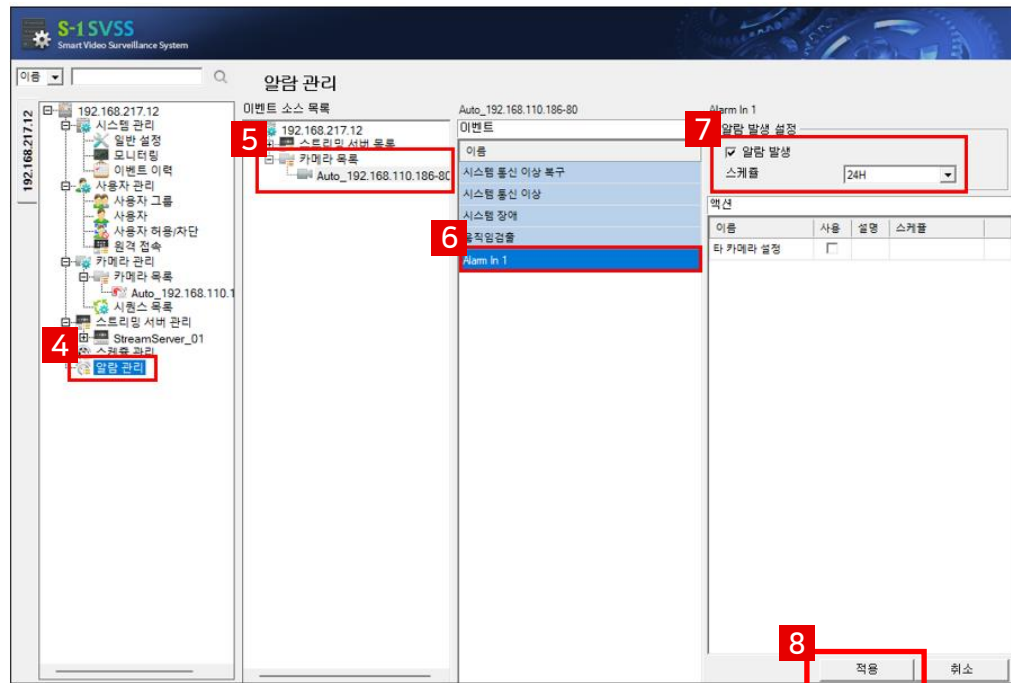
S-1 SVSS
Smart Video Surveillance System

이름

192.168.217.12

192.168.217.12
시스템 관리
일반 설정
모니터링
이벤트 이력
사용자 관리
사용자 그룹
사용자
사용자 허용/차단
원격 접속
카메라 관리
카메라 목록
Auto_192.168.110.1
시퀀스 목록
스트리밍 서버 관리
StreamServer_01
4
스케줄 관리
알람 관리

알람 관리

이벤트 소스 목록
5
192.168.217.12
스트리밍 서버 목록
카메라 목록
Auto_192.168.110.186-80

Auto_192.168.110.186-80
이벤트
이름
시스템 통신 이상 복구
시스템 통신 이상
시스템 장애
6
움직임검출
Alarm In 1

Alarm In 1
7
알람 발생 설정
알람 발생
스케쥴
24H

액션
| 이름 | 사용 | 설명 | 스케쥴 |
|---|---|---|---|
| 타 카메라 설정 | ☐ | | |

8
적용
취소